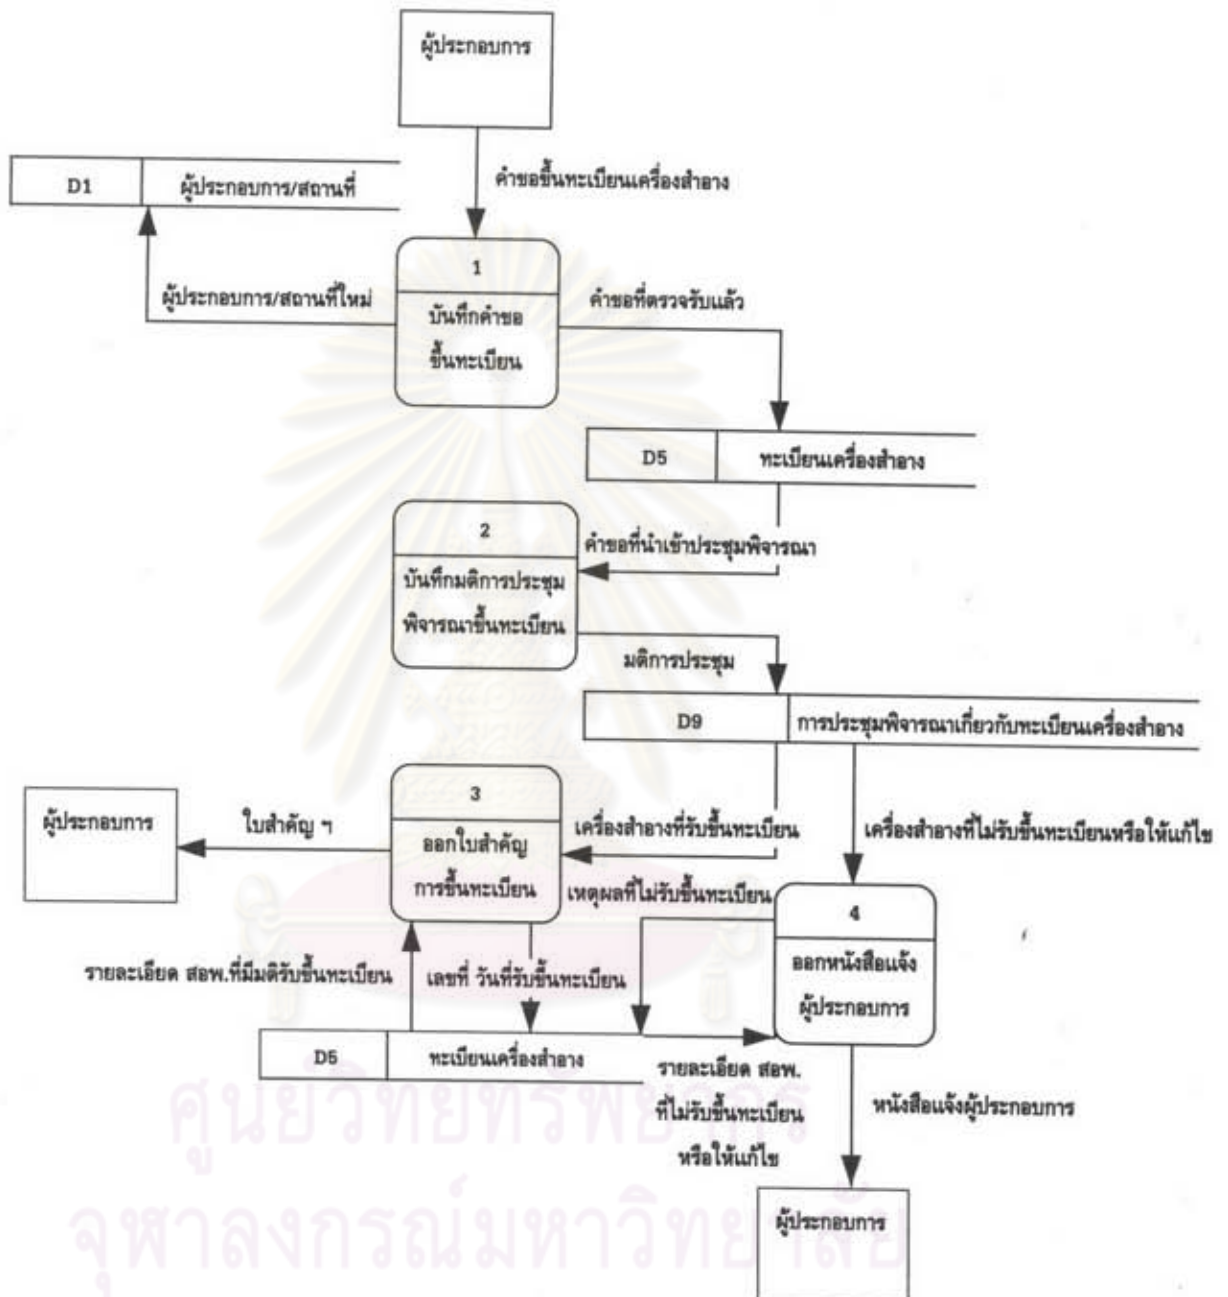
ผู้ประกอบการ

D1 | ผู้ประกอบการ/สถานที่

คำขอขึ้นทะเบียนเครื่องสำอาง

1
บันทึกคำขอขึ้นทะเบียน

ผู้ประกอบการ/สถานที่ใหม่

คำขอที่ตรวจรับแล้ว

D5 | ทะเบียนเครื่องสำอาง

2
บันทึกมติการประชุมพิจารณาขึ้นทะเบียน

คำขอที่นำเข้าประชุมพิจารณา

มติการประชุม

D9 | การประชุมพิจารณาเกี่ยวกับทะเบียนเครื่องสำอาง

ผู้ประกอบการ

ใบสำคัญ ฯ

3
ออกใบสำคัญการขึ้นทะเบียน

เครื่องสำอางที่รับขึ้นทะเบียน

เครื่องสำอางที่ไม่รับขึ้นทะเบียนหรือให้แก้ไข

เหตุผลที่ไม่รับขึ้นทะเบียน

4
ออกหนังสือแจ้งผู้ประกอบการ

รายละเอียด สอพ.ที่มีมติรับขึ้นทะเบียน

เลขที่ วันที่รับขึ้นทะเบียน

D5 | ทะเบียนเครื่องสำอาง

รายละเอียด สอพ. ที่ไม่รับขึ้นทะเบียน หรือให้แก้ไข

หนังสือแจ้งผู้ประกอบการ

ผู้ประกอบการ

ศูนย์วิทยทรัพยากร
จุฬาลงกรณ์มหาวิทยาลัย